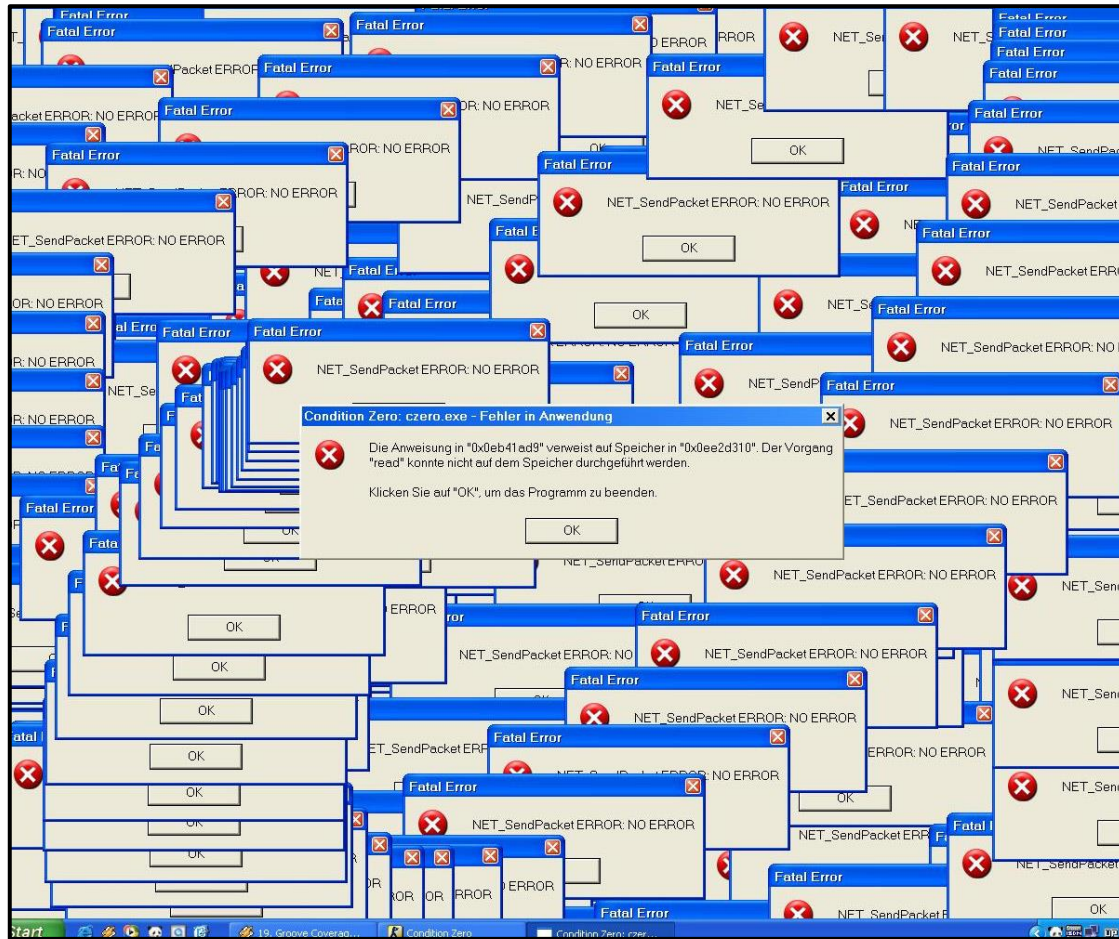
Condition Zero: czero.exe - Fehler in Anwendung

Die Anweisung in "0x0eb41ad9" verweist auf Speicher in "0x0ee2d310". Der Vorgang "read" konnte nicht auf dem Speicher durchgeführt werden.

Klicken Sie auf "OK", um das Programm zu beenden.

OK

Fatal Error

NET_SendPacket ERROR: NO ERROR

OK

Start

19. Groove Coverag...

Condition Zero

Condition Zero: czer...